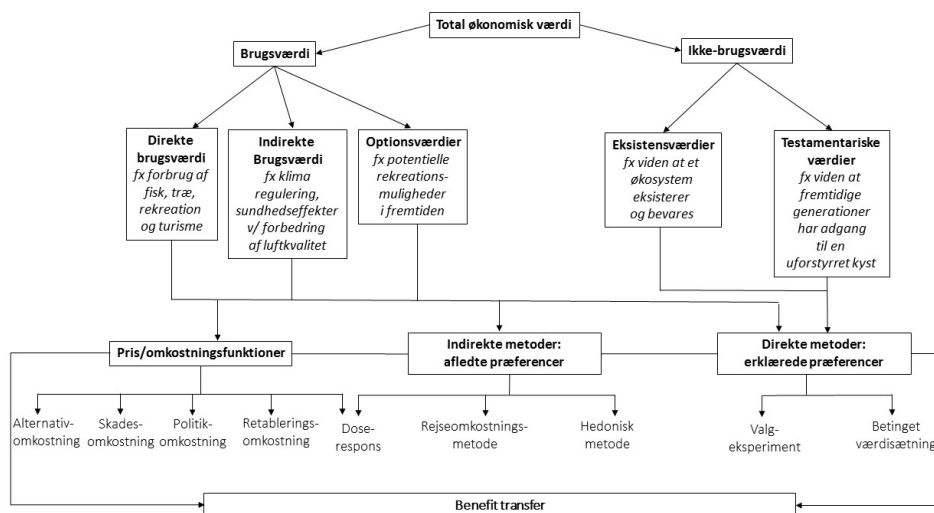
Total økonomisk værdi

Brugsværdi

Ikke-brugsværdi

Direkte brugsværdi
fx forbrug af fisk, træ, rekreation og turisme

Indirekte Brugsværdi
fx klima regulering, sundhedseffekter v/ forbedring af luftkvalitet

Optionsværdier
fx potentielle rekreationsmuligheder i fremtiden

Eksistensværdier
fx viden at et økosystem eksisterer og bevares

Testamentariske værdier
fx viden at fremtidige generationer har adgang til en uforstyrret kyst

Pris/omkostningsfunktioner

Indirekte metoder: afledte præferencer

Direkte metoder: erklærede præferencer

Alternativ-omkostning

Skades-omkostning

Politik-omkostning

Retablerings-omkostning

Dose-respons

Rejseomkostnings-metode

Hedonisk metode

Valg-eksperiment

Betinget værdisætning

Benefit transfer